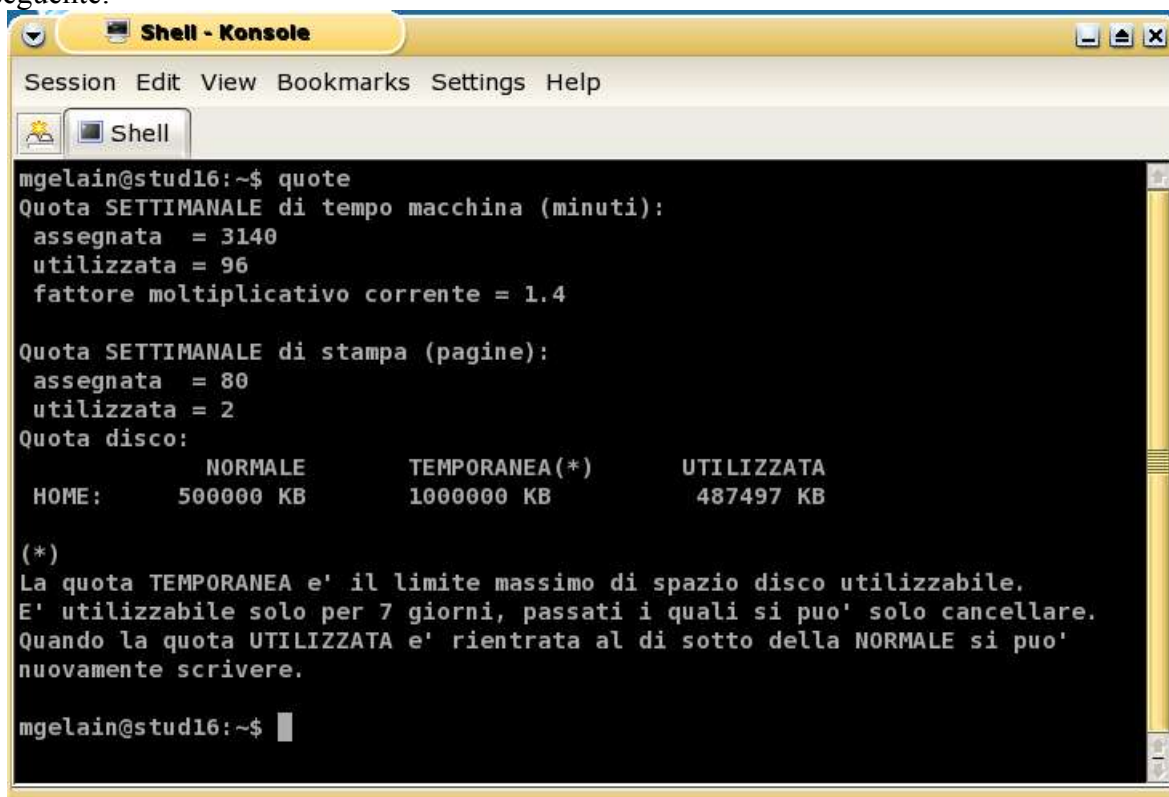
seguente:

Shell - Konsole

Session Edit View Bookmarks Settings Help

Shell

mgelain@stud16:~$ quote
Quota SETTIMANALE di tempo macchina (minuti):
 assegnata  = 3140
 utilizzata = 96
 fattore moltiplicativo corrente = 1.4

Quota SETTIMANALE di stampa (pagine):
 assegnata  = 80
 utilizzata = 2
Quota disco:

| | NORMALE | TEMPORANEA(*) | UTILIZZATA |
|---|---|---|---|
| HOME: | 500000 KB | 1000000 KB | 487497 KB |

(*)
La quota TEMPORANEA e' il limite massimo di spazio disco utilizzabile.
E' utilizzabile solo per 7 giorni, passati i quali si puo' solo cancellare.
Quando la quota UTILIZZATA e' rientrata al di sotto della NORMALE si puo' nuovamente scrivere.

mgelain@stud16:~$